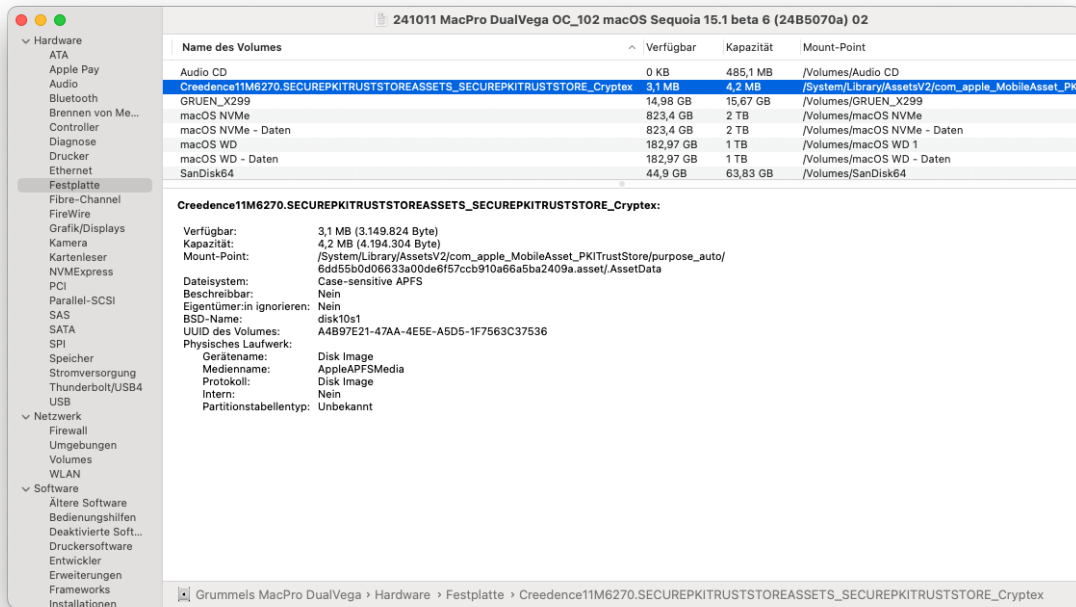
241011 MacPro DualVega OC_102 macOS Sequoia 15.1 beta 6 (24B5070a) 02

Hardware
ATA
Apple Pay
Audio
Bluetooth
Brennen von Me...
Controller
Diagnose
Drucker
Ethernet
Festplatte
Fibre-Channel
FireWire
Grafik/Displays
Kamera
Kartenleser
NVMExpress
PCI
Parallel-SCSI
SAS
SATA
SPI
Speicher
Stromversorgung
Thunderbolt/USB4
USB
Netzwerk
Firewall
Umgebungen
Volumes
WLAN
Software
Ältere Software
Bedienungshilfen
Deaktivierte Soft...
Druckersoftware
Entwickler
Erweiterungen
Frameworks
Installationen

| Name des Volumes | Verfügbar | Kapazität | Mount-Point |
|---|---|---|---|
| Audio CD | 0 KB | 485,1 MB | /Volumes/Audio CD |
| Creedence11M6270.SECUREPKITRUSTSTOREASSETS_SECUREPKITRUSTSTORE_Cryptex | 3,1 MB | 4,2 MB | /System/Library/AssetsV2/com_apple_MobileAsset_PK |
| GRUEN_X299 | 14,98 GB | 15,67 GB | /Volumes/GRUEN_X299 |
| macOS NVMe | 823,4 GB | 2 TB | /Volumes/macOS NVMe |
| macOS NVMe - Daten | 823,4 GB | 2 TB | /Volumes/macOS NVMe - Daten |
| macOS WD | 182,97 GB | 1 TB | /Volumes/macOS WD 1 |
| macOS WD - Daten | 182,97 GB | 1 TB | /Volumes/macOS WD - Daten |
| SanDisk64 | 44,9 GB | 63,83 GB | /Volumes/SanDisk64 |

Creedence11M6270.SECUREPKITRUSTSTOREASSETS_SECUREPKITRUSTSTORE_Cryptex:

Verfügbar: 3,1 MB (3.149.824 Byte)
Kapazität: 4,2 MB (4.194.304 Byte)
Mount-Point: /System/Library/AssetsV2/com_apple_MobileAsset_PKITrustStore/purpose_auto/6dd55b0d06633a00de6f57ccb910a66a5ba2409a.asset/.AssetData
Dateisystem: Case-sensitive APFS
Beschreibbar: Nein
Eigentümer:in ignorieren: Nein
BSD-Name: disk10s1
UUID des Volumes: A4B97E21-47AA-4E5E-A5D5-1F7563C37536
Physisches Laufwerk:
Gerätename: Disk Image
Medienname: AppleAPFSMedia
Protokoll: Disk Image
Intern: Nein
Partitionstabellentyp: Unbekannt

Grummels MacPro DualVega › Hardware › Festplatte › Creedence11M6270.SECUREPKITRUSTSTOREASSETS_SECUREPKITRUSTSTORE_Cryptex